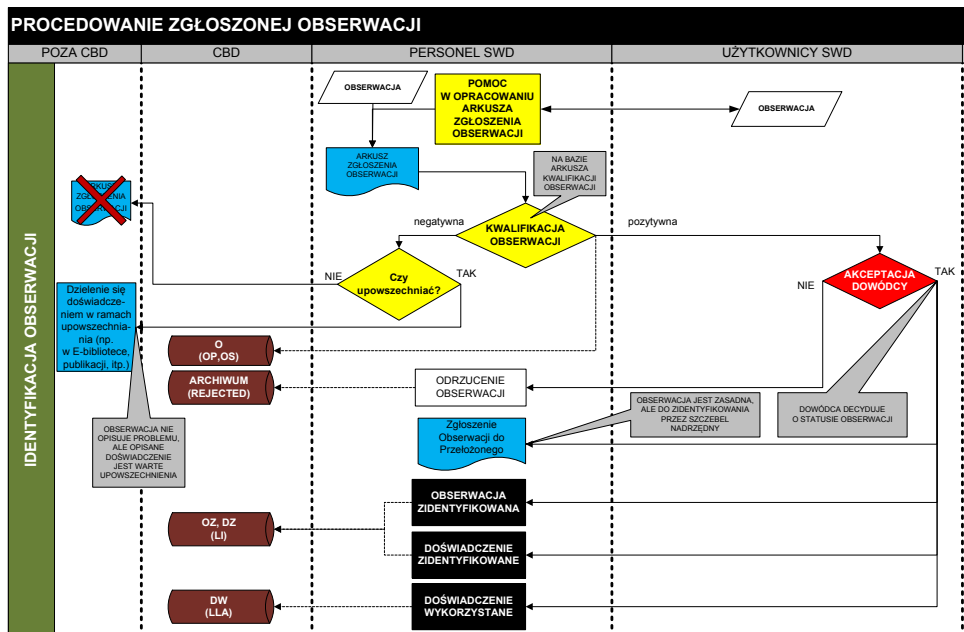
PROCEDOWANIE ZGŁOSZONEJ OBSERWACJI

POZA CBD

CBD

PERSONEL SWD

UŻYTKOWNICY SWD

IDENTYFIKACJA OBSERWACJI

OBSERWACJA

POMOC W OPRACOWANIU ARKUSZA ZGŁOSZENIA OBSERWACJI

OBSERWACJA

ARKUSZ ZGŁOSZENIA OBSERWACJI

NA BAZIE ARKUSZA KWALIFIKACJI OBSERWACJI

ARKUSZ ZGŁOSZENIA OBSERWACJI

negatywna

KWALIFIKACJA OBSERWACJI

pozytywna

NIE

Czy upowszechniać?

TAK

NIE

AKCEPTACJA DOWÓDCY

TAK

Dzielenie się doświadczeniem w ramach upowszechniania (np. w E-bibliotece, publikacji, itp.)

O (OP,OS)

ARCHIWUM (REJECTED)

ODRZUCENIE OBSERWACJI

OBSERWACJA JEST ZASADNA, ALE DO ZIDENTYFIKOWANIA PRZEZ SZCZEBEL NADRZĘDNY

DOWÓDCA DECYDUJE O STATUSIE OBSERWACJI

OBSERWACJA NIE OPISUJE PROBLEMU, ALE OPISANE DOŚWIADCZENIE JEST WARTE UPOWSZECHNIENIA

Zgłoszenie Obserwacji do Przełożonego

OBSERWACJA ZIDENTYFIKOWANA

OZ, DZ (LI)

DOŚWIADCZENIE ZIDENTYFIKOWANE

DW (LLA)

DOŚWIADCZENIE WYKORZYSTANE